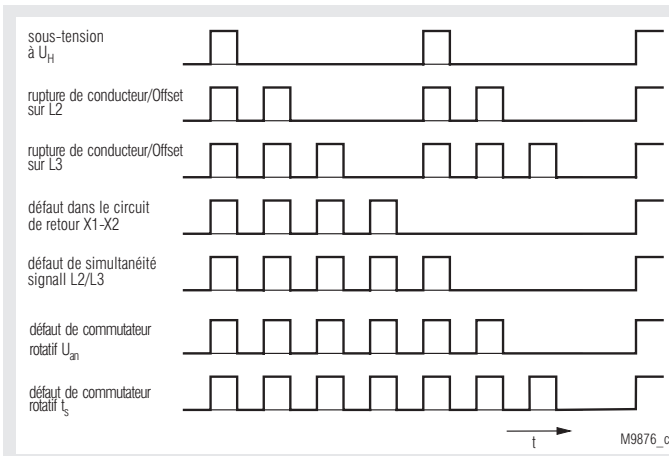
sous-tension à $U_H$

rupture de conducteur/Offset sur L2

rupture de conducteur/Offset sur L3

défaut dans le circuit de retour X1-X2

défaut de simultanéité signall L2/L3

défaut de commutateur rotatif $U_{an}$

défaut de commutateur rotatif $t_s$

t

M9876_c